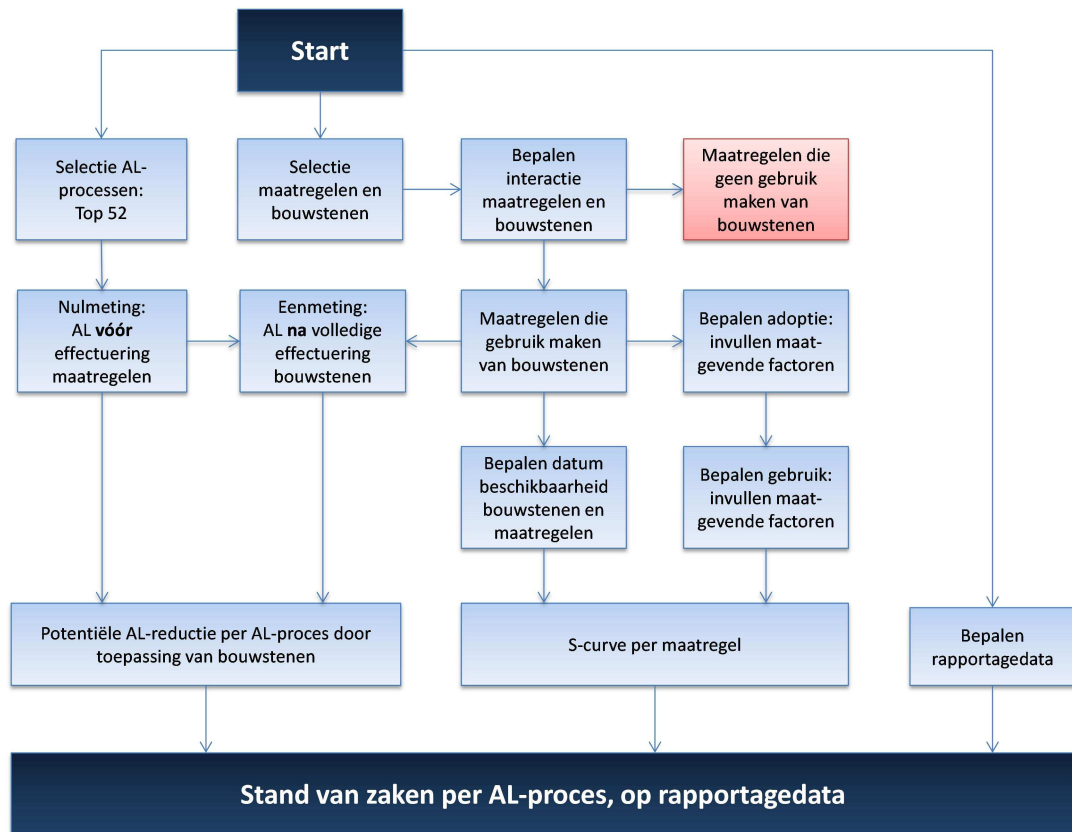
Start

Selectie AL-processen: Top 52

Selectie maatregelen en bouwstenen

Bepalen interactie maatregelen en bouwstenen

Maatregelen die geen gebruik maken van bouwstenen

Nulmeting: AL **vóór** effectuering maatregelen

Eenmeting: AL **na** volledige effectuering bouwstenen

Maatregelen die gebruik maken van bouwstenen

Bepalen adoptie: invullen maatgevende factoren

Bepalen datum beschikbaarheid bouwstenen en maatregelen

Bepalen gebruik: invullen maatgevende factoren

Potentiële AL-reductie per AL-proces door toepassing van bouwstenen

S-curve per maatregel

Bepalen rapportagedata

Stand van zaken per AL-proces, op rapportagedata